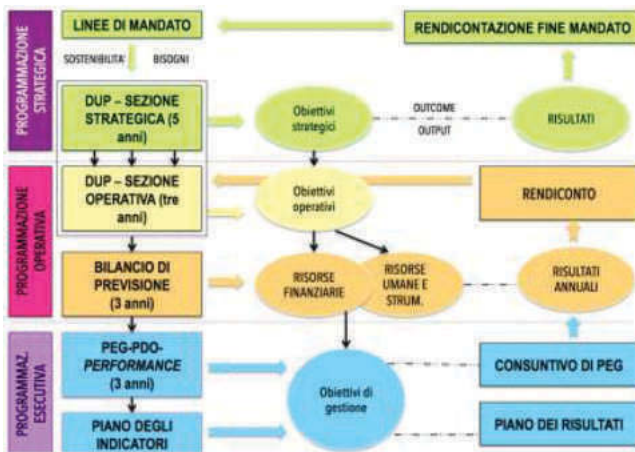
PROGRAMMAZIONE STRATEGICA

LINEE DI MANDATO

RENDICONTAZIONE FINE MANDATO

SOSTENIBILITA'

BISOGNI

DUP – SEZIONE STRATEGICA (5 anni)

Obiettivi strategici

OUTCOME

OUTPUT

RISULTATI

PROGRAMMAZIONE OPERATIVA

DUP – SEZIONE OPERATIVA (tre anni)

Obiettivi operativi

RENDICONTO

BILANCIO DI PREVISIONE (3 anni)

RISORSE FINANZIARIE

RISORSE UMANE E STRUM.

RISULTATI ANNUALI

PROGRAMMAZ. ESECUTIVA

PEG-PDO-PERFORMANCE (3 anni)

Obiettivi di gestione

CONSUNTIVO DI PEG

PIANO DEGLI INDICATORI

PIANO DEI RISULTATI